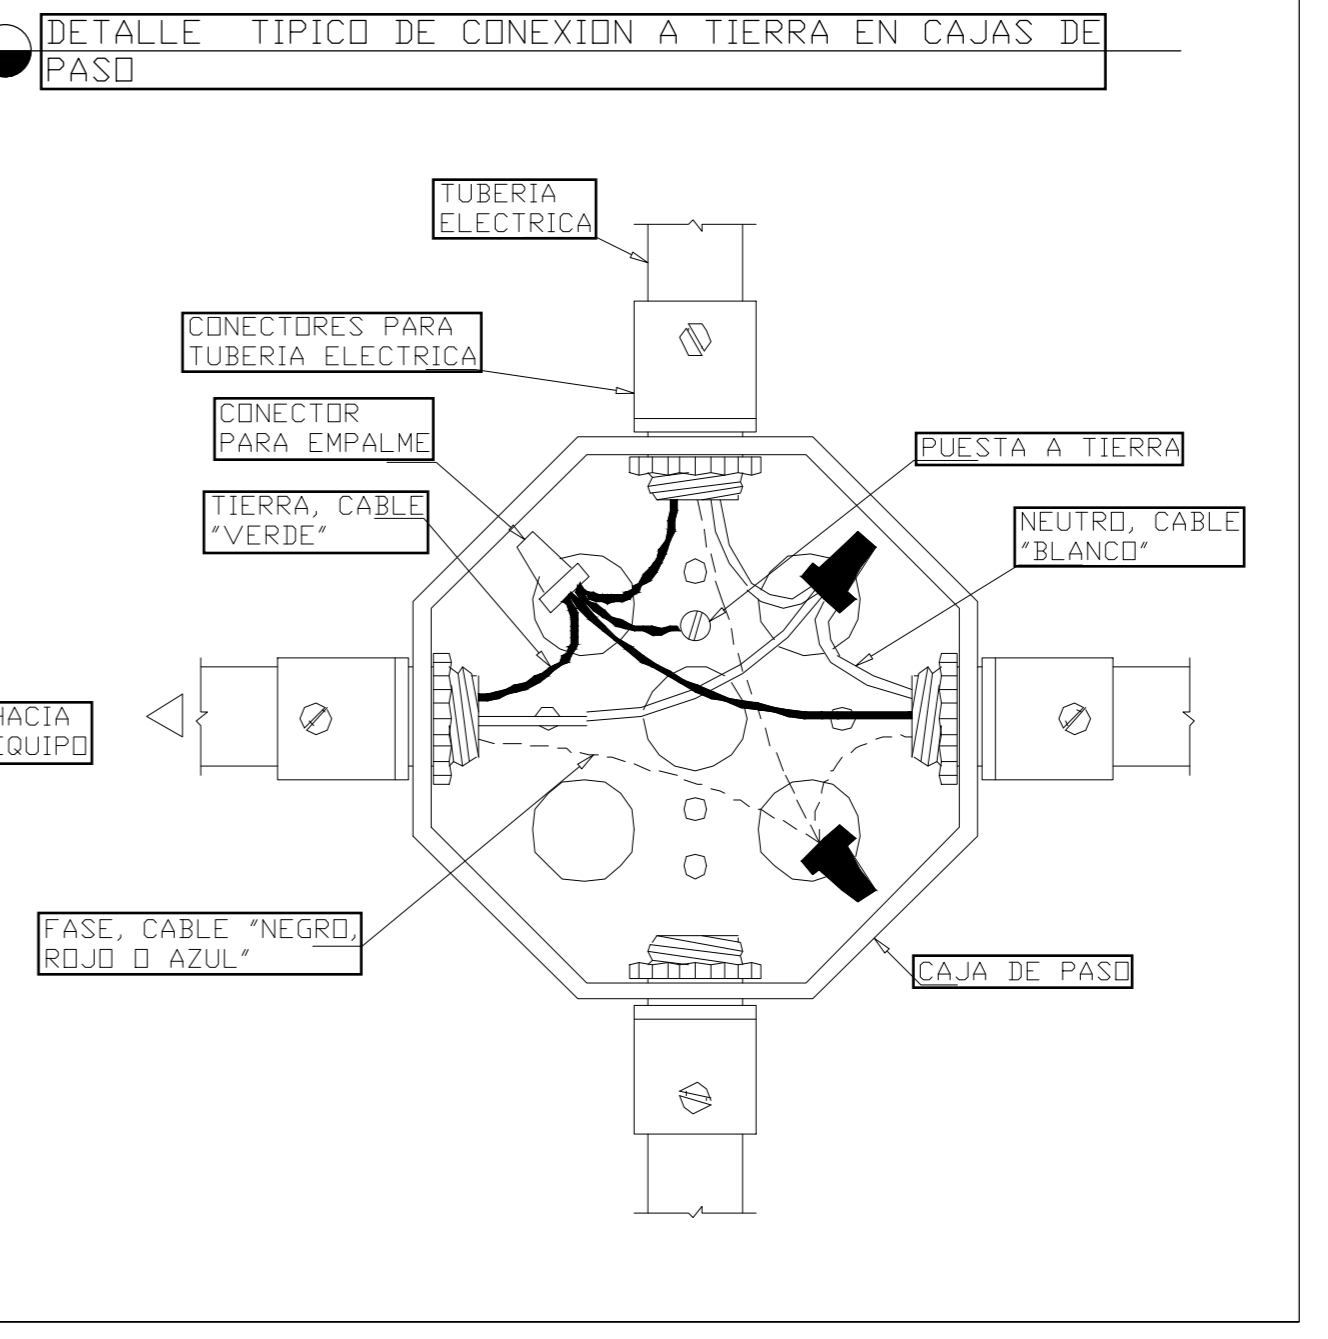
DETALLE TIPICO DE CONEXION A TIERRA EN CAJAS DE PASO

TUBERIA ELECTRICA

CONECTORES PARA TUBERIA ELECTRICA

CONECTOR PARA EMPALME

PUESTA A TIERRA

TIERRA, CABLE "VERDE"

NEUTRO, CABLE "BLANCO"

HACIA EQUIPO

FASE, CABLE "NEGRO, ROJO O AZUL"

CAJA DE PASO